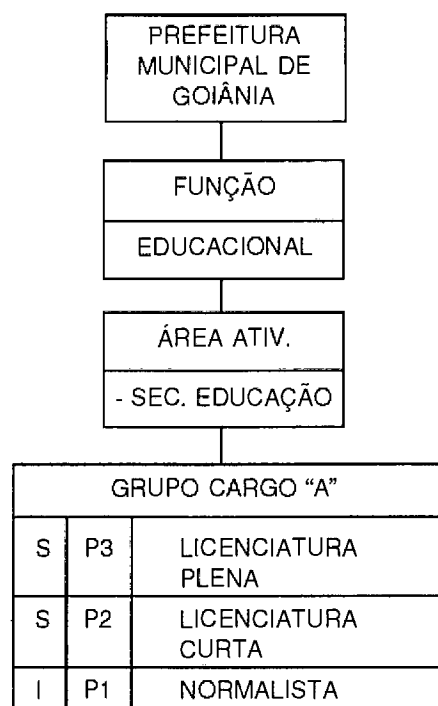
PREFEITURA MUNICIPAL DE GOIÂNIA

FUNÇÃO

EDUCACIONAL

ÁREA ATIV.

- SEC. EDUCAÇÃO

| GRUPO CARGO "A" | | |
|---|---|---|
| S | P3 | LICENCIATURA PLENA |
| S | P2 | LICENCIATURA CURTA |
| I | P1 | NORMALISTA |